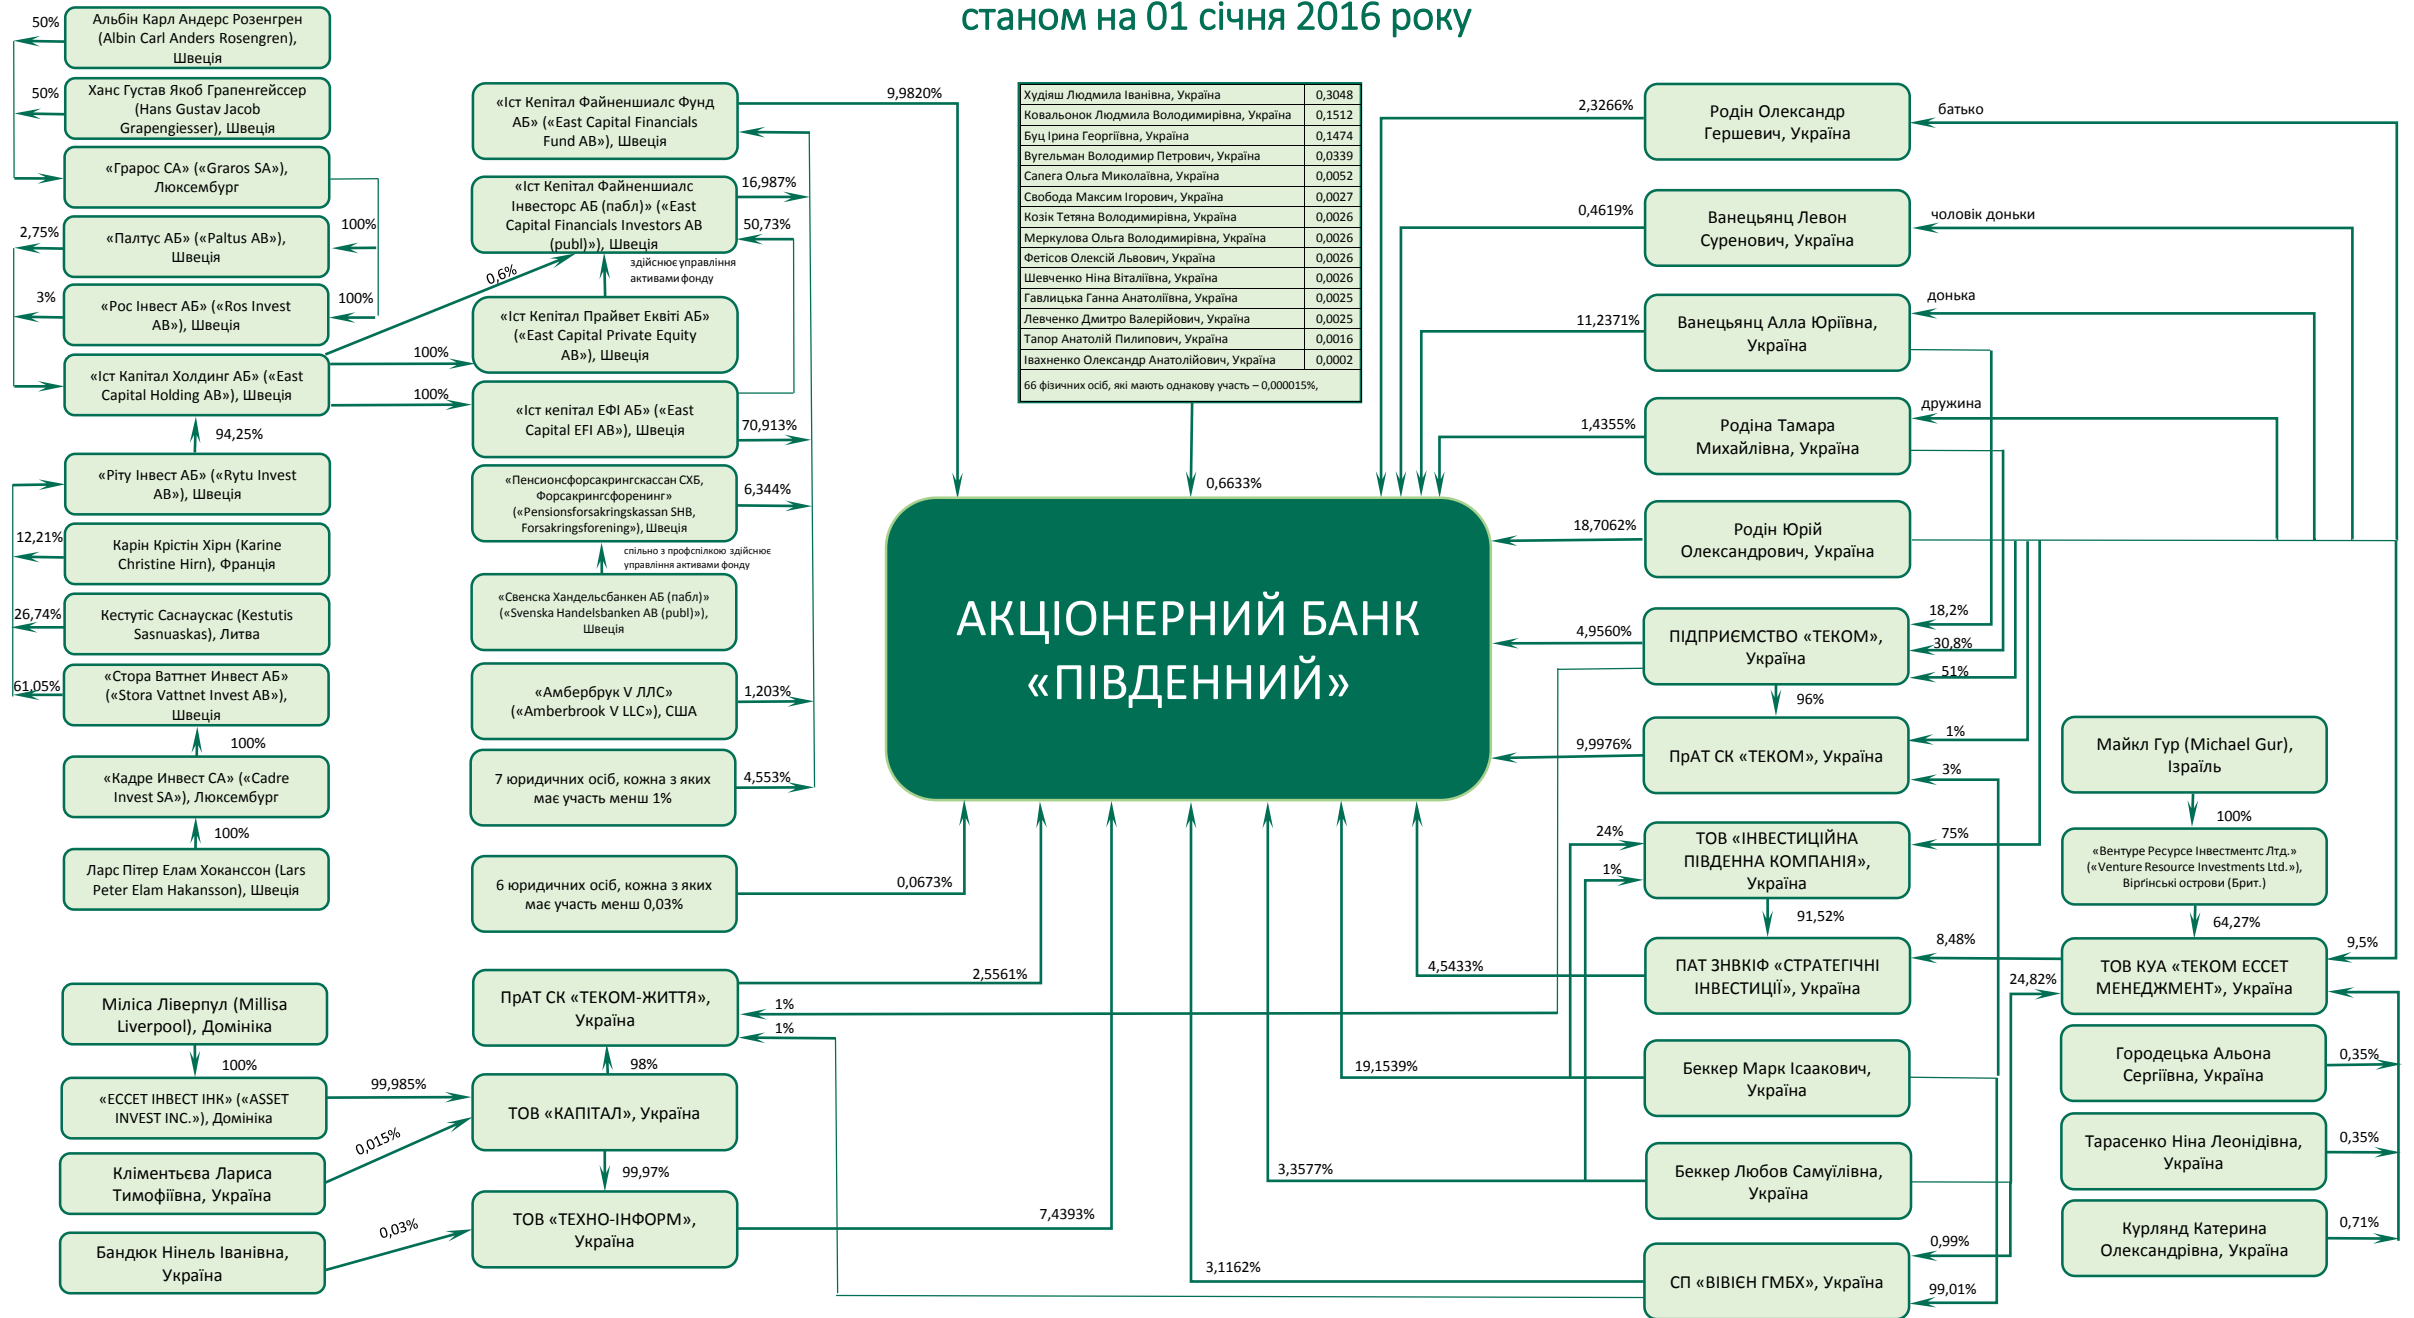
станом на 01 січня 2016 року

50%
Альбін Карл Андерс Розенгрен (Albin Carl Anders Rosengren), Швеція

50%
Ханс Густав Якоб Грапенгейссер (Hans Gustav Jacob Grapengiesser), Швеція

«Грарос СА» («Graros SA»), Люксембург

100%

2,75%
«Палтус АБ» («Paltus AB»), Швеція

100%

3%
«Рос Інвест АБ» («Ros Invest AB»), Швеція

«Іст Капітал Холдинг АБ» («East Capital Holding AB»), Швеція

94,25%

«Риту Інвест АБ» («Rytu Invest AB»), Швеція

12,21%
Карін Крістін Хірн (Karine Christine Hirn), Франція

26,74%
Кестутіс Саснаускас (Kestutis Sasnuaskas), Литва

61,05%
«Стора Ваттнет Инвест АБ» («Stora Vattnet Invest AB»), Швеція

100%
«Кадре Инвест СА» («Cadre Invest SA»), Люксембург

100%
Ларс Пітер Елам Хокансон (Lars Peter Elam Hakansson), Швеція

«Іст Кепітал Файненшиалс Фунд АБ» («East Capital Financials Fund AB»), Швеція

9,9820%

«Іст Кепітал Файненшиалс Інвесторс АБ (пабл)» («East Capital Financials Investors AB (publ)»), Швеція

16,987%
50,73%
0,6%
здійснює управління активами фонду

«Іст Кепітал Прайвет Еквіті АБ» («East Capital Private Equity AB»), Швеція

100%
100%

«Іст кепітал ЕФІ АБ» («East Capital EFI AB»), Швеція

70,913%

«Пенсионсфорсакрингскассан СХБ, Форсакрингсфоренинг» («Pensionsforsakringskassan SHB, Forsakringsforening»), Швеція

6,344%
спільно з профспілкою здійснює управління активами фонду

«Свенска Хандельсбанкен АБ (пабл)» («Svenska Handelsbanken AB (publ)»), Швеція

«Амбербрук V ЛЛС» («Amberbrook V LLC»), США

1,203%

7 юридичних осіб, кожна з яких має участь менш 1%

4,553%

6 юридичних осіб, кожна з яких має участь менш 0,03%

0,0673%

| Худіяш Людмила Іванівна, Україна | 0,3048 |
|---|---|
| Ковальонок Людмила Володимирівна, Україна | 0,1512 |
| Буц Ірина Георгіївна, Україна | 0,1474 |
| Вугельман Володимир Петрович, Україна | 0,0339 |
| Сапега Ольга Миколаївна, Україна | 0,0052 |
| Свобода Максим Ігорович, Україна | 0,0027 |
| Козік Тетяна Володимирівна, Україна | 0,0026 |
| Меркулова Ольга Володимирівна, Україна | 0,0026 |
| Фетісов Олексій Львович, Україна | 0,0026 |
| Шевченко Ніна Віталіївна, Україна | 0,0026 |
| Гавлицька Ганна Анатоліївна, Україна | 0,0025 |
| Левченко Дмитро Валерійович, Україна | 0,0025 |
| Тапор Анатолій Пилипович, Україна | 0,0016 |
| Іваненко Олександр Анатолійович, Україна | 0,0002 |

66 фізичних осіб, які мають однакову участь – 0,000015%,

0,6633%

АКЦІОНЕРНИЙ БАНК «ПІВДЕННИЙ»

2,3266%
Родін Олександр Гершевич, Україна
батько

0,4619%
Ванецьянц Левон Суренович, Україна
чоловік доньки

11,2371%
Ванецьянц Алла Юріївна, Україна
донька

1,4355%
Родіна Тамара Михайлівна, Україна
дружина

18,7062%
Родін Юрій Олександрович, Україна

4,9560%
ПІДПРИЄМСТВО «ТЕКОМ», Україна
18,2%
30,8%
51%
96%

9,9976%
ПрАТ СК «ТЕКОМ», Україна
1%
3%

Майкл Гур (Michael Gur), Ізраїль
100%
«Вентуре Ресурсе Інвестментс Лтд.» («Venture Resource Investments Ltd.»), Віргінські острови (Брит.)
64,27%

24%
1%
ТОВ «ІНВЕСТИЦІЙНА ПІВДЕННА КОМПАНІЯ», Україна
75%
91,52%

4,5433%
ПАТ ЗНВКІФ «СТРАТЕГІЧНІ ІНВЕСТИЦІЇ», Україна
8,48%

ТОВ КУА «ТЕКОМ ЕССЕТ МЕНЕДЖМЕНТ», Україна
9,5%
24,82%

19,1539%
Беккер Марк Ісаакович, Україна

Городецька Альона Сергіївна, Україна
0,35%

Тарасенко Ніна Леонідівна, Україна
0,35%

3,3577%
Беккер Любов Самуїлівна, Україна

Курлянд Катерина Олександрівна, Україна
0,71%

3,1162%
СП «ВІВІЄН ГМБХ», Україна
0,99%
99,01%

ПрАТ СК «ТЕКОМ-ЖИТТЯ», Україна
2,5561%
1%
1%
98%

Міліса Ліверпул (Millisa Liverpool), Домініка
100%
«ЕССЕТ ІНВЕСТ ІНК» («ASSET INVEST INC.»), Домініка
99,985%
ТОВ «КАПІТАЛ», Україна
0,015%
Кліментьєва Лариса Тимофіївна, Україна
99,97%
ТОВ «ТЕХНО-ІНФОРМ», Україна
7,4393%
0,03%
Бандюк Нінель Іванівна, Україна